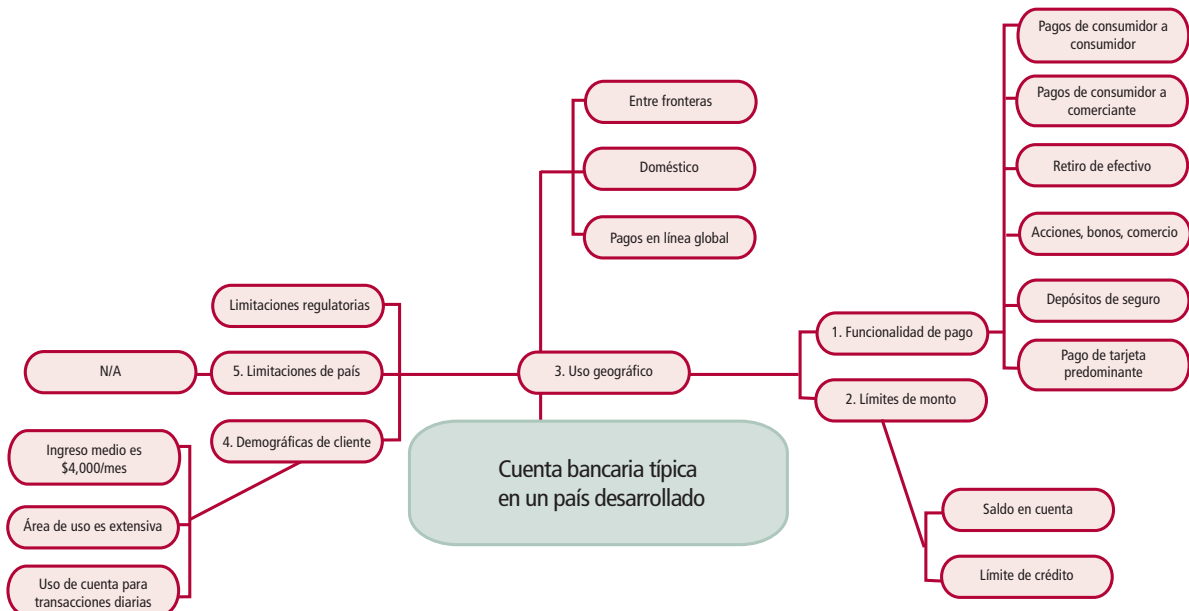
Pagos de consumidor a consumidor

Pagos de consumidor a comerciante

Entre fronteras

Retiro de efectivo

Doméstico

Acciones, bonos, comercio

Pagos en línea global

Depósitos de seguro

Limitaciones regulatorias

1. Funcionalidad de pago

Pago de tarjeta predominante

N/A

5. Limitaciones de país

3. Uso geográfico

2. Límites de monto

4. Demográficas de cliente

Ingreso medio es $4,000/mes

Cuenta bancaria típica en un país desarrollado

Saldo en cuenta

Área de uso es extensiva

Límite de crédito

Uso de cuenta para transacciones diarias